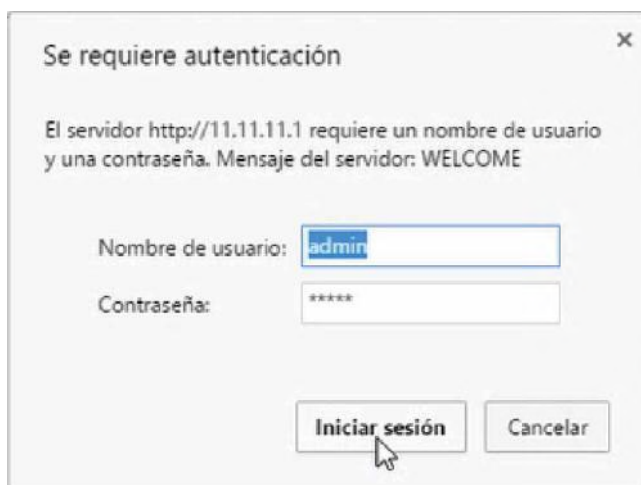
Se requiere autenticación

×

El servidor http://11.11.11.1 requiere un nombre de usuario y una contraseña. Mensaje del servidor: WELCOME

Nombre de usuario: admin

Contraseña: *****

Iniciar sesión

Cancelar